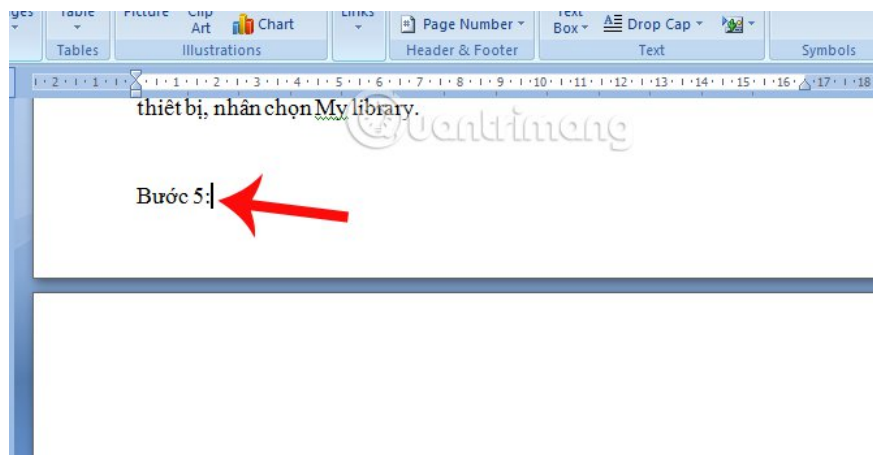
ges Table Picture Clip Art Chart Links Page Number Text Box Drop Cap

Tables Illustrations Header & Footer Text Symbols

2 · 1 · 1 · 1 · 2 · 3 · 4 · 5 · 6 · 7 · 8 · 9 · 10 · 11 · 12 · 13 · 14 · 15 · 16 · 17 · 18

thiêt bị, nhân chọn My library.

Quantrimang

Bước 5: